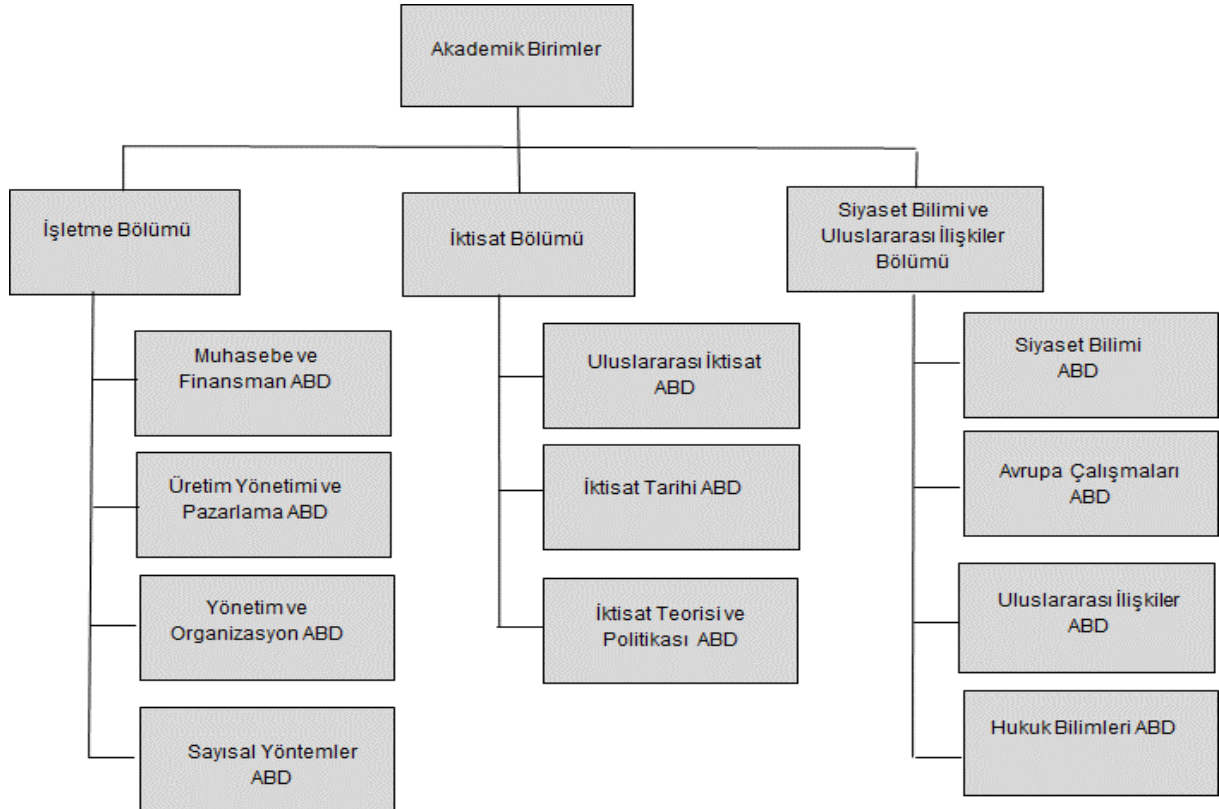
Akademik Birimler

İşletme Bölümü

Muhasebe ve Finansman ABD

Üretim Yönetimi ve Pazarlama ABD

Yönetim ve Organizasyon ABD

Sayısal Yöntemler ABD

İktisat Bölümü

Uluslararası İktisat ABD

İktisat Tarihi ABD

İktisat Teorisi ve Politikası ABD

Siyaset Bilimi ve Uluslararası İlişkiler Bölümü

Siyaset Bilimi ABD

Avrupa Çalışmaları ABD

Uluslararası İlişkiler ABD

Hukuk Bilimleri ABD